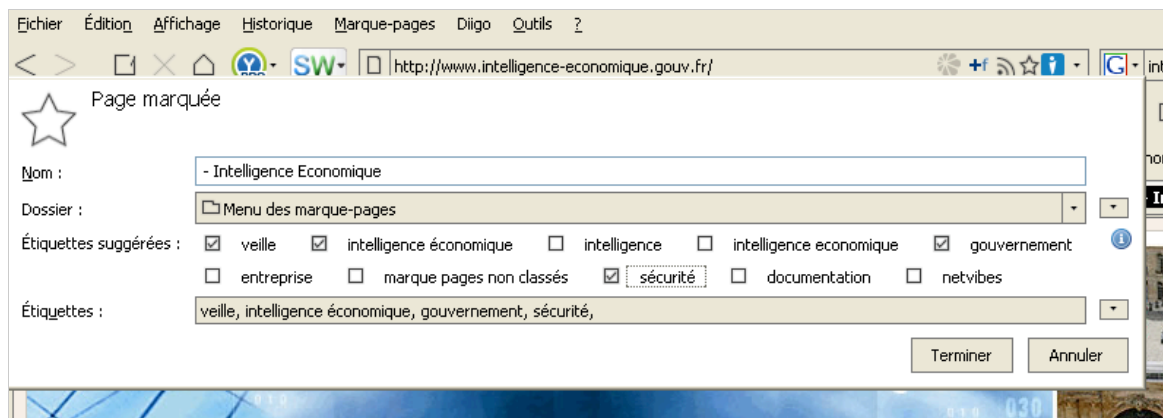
Fichier Édition Affichage Historique Marque-pages Diigo Outils ?

SW http://www.intelligence-economique.gouv.fr/

Page marquée

Nom : - Intelligence Economique

Dossier : Menu des marque-pages

Étiquettes suggérées : veille intelligence économique intelligence intelligence economique gouvernement entreprise marque pages non classés sécurité documentation netvibes

Étiquettes : veille, intelligence économique, gouvernement, sécurité,

Terminer Annuler